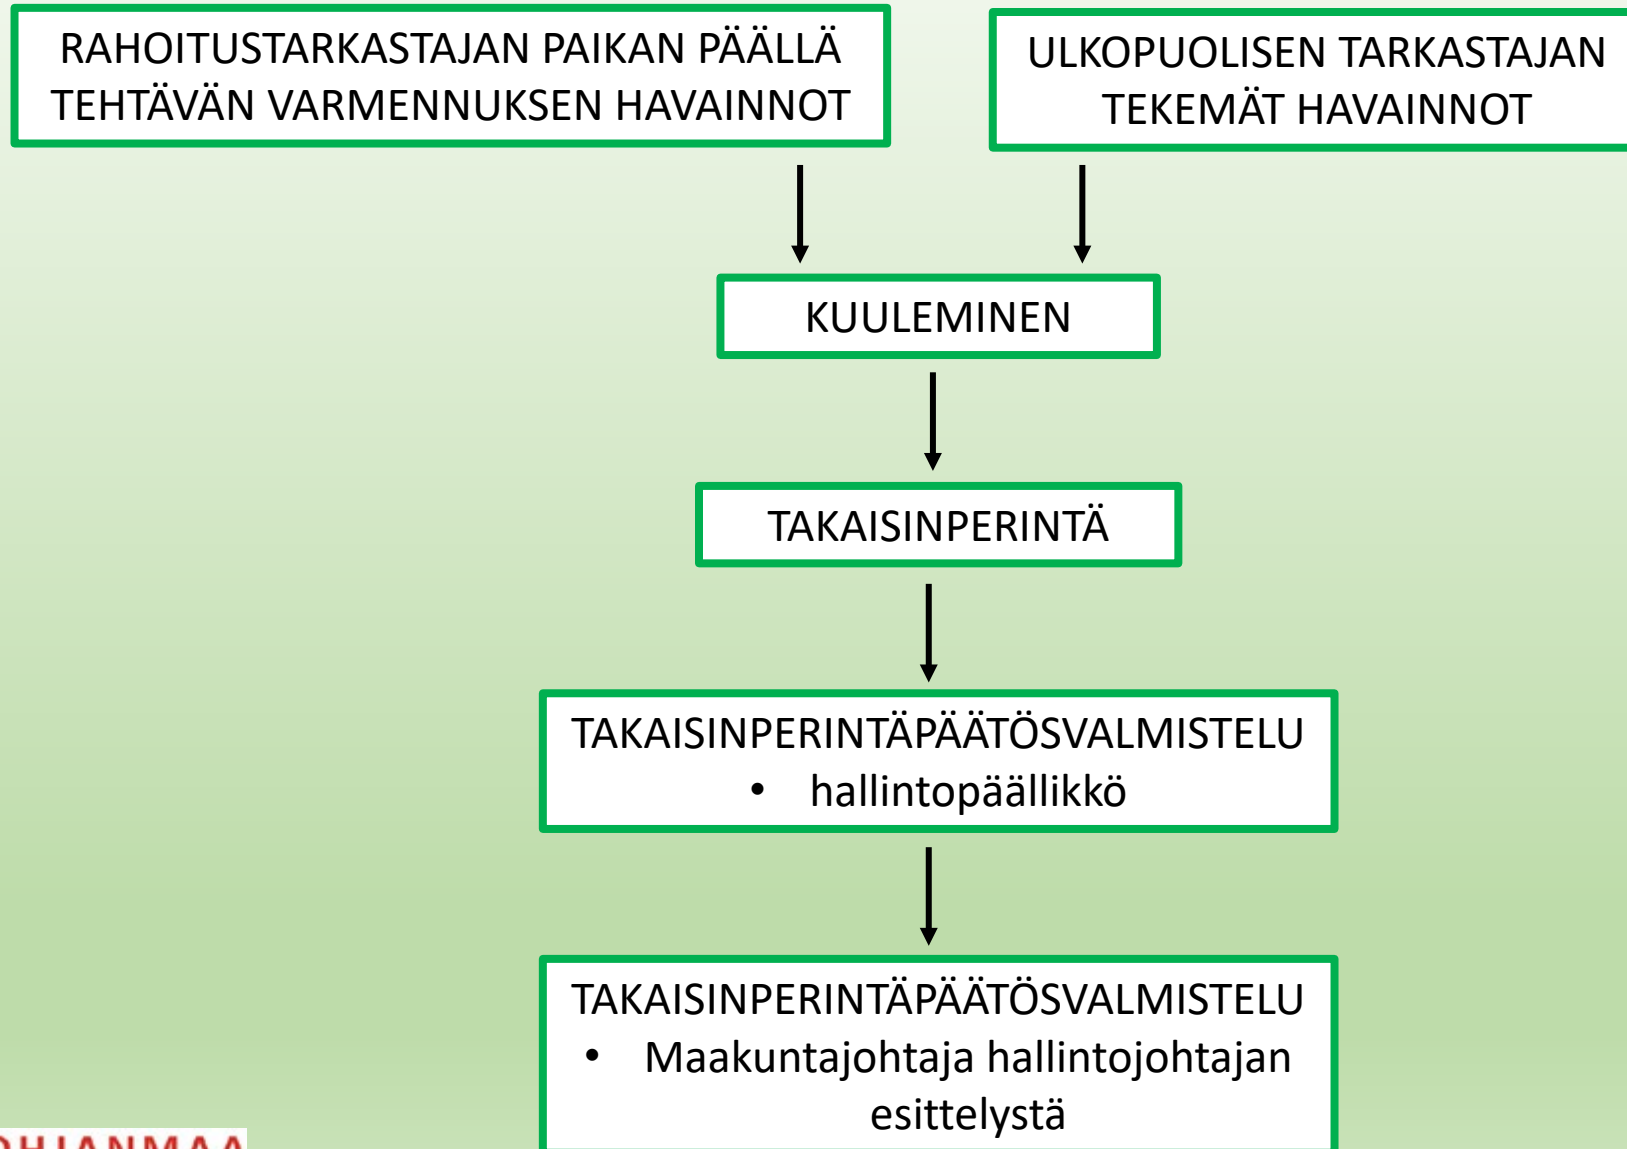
RAHOITUSTARKASTAJAN PAIKAN PÄÄLLÄ TEHTÄVÄN VARMENNUKSEN HAVAINNOT

ULKOPUOLISEN TARKASTAJAN TEKEMÄT HAVAINNOT

KUULEMINEN

TAKAISINPERINTÄ

TAKAISINPERINTÄPÄÄTÖSVALMISTELU
• hallintopäällikkö

TAKAISINPERINTÄPÄÄTÖSVALMISTELU
• Maakuntajohtaja hallintojohtajan esittelystä

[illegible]